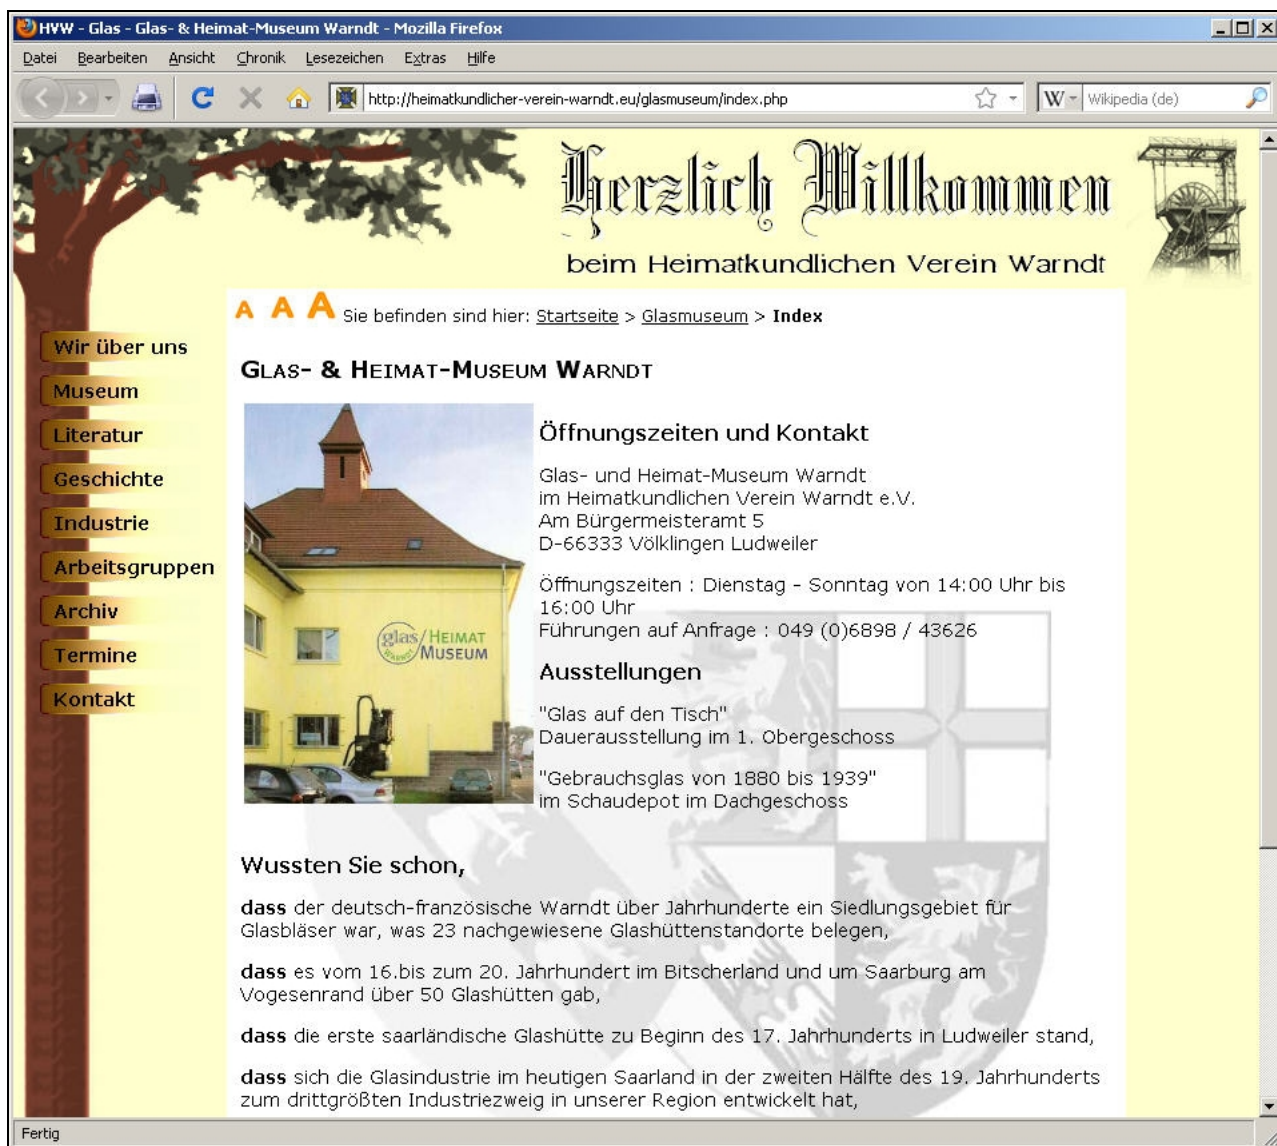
HWW - Glas - Glas- & Heimat-Museum Warndt - Mozilla Firefox

Datei Bearbeiten Ansicht Chronik Lesezeichen Extras Hilfe

http://heimatkundlicher-verein-warndt.eu/glasmuseum/index.php

Wikipedia (de)

Herzlich Willkommen

beim Heimatkundlichen Verein Warndt

A A A Sie befinden sind hier: Startseite > Glasmuseum > Index

Wir über uns
Museum
Literatur
Geschichte
Industrie
Arbeitsgruppen
Archiv
Termine
Kontakt

GLAS- & HEIMAT-MUSEUM WARNDT

glas/HEIMAT MUSEUM Warndt

Öffnungszeiten und Kontakt

Glas- und Heimat-Museum Warndt
im Heimatkundlichen Verein Warndt e.V.
Am Bürgermeisteramt 5
D-66333 Völklingen Ludweiler

Öffnungszeiten : Dienstag - Sonntag von 14:00 Uhr bis 16:00 Uhr
Führungen auf Anfrage : 049 (0)6898 / 43626

Ausstellungen

"Glas auf den Tisch"
Dauerausstellung im 1. Obergeschoss

"Gebrauchsglas von 1880 bis 1939"
im Schaudepot im Dachgeschoss

Wussten Sie schon,

dass der deutsch-französische Warndt über Jahrhunderte ein Siedlungsgebiet für Glasbläser war, was 23 nachgewiesene Glashüttenstandorte belegen,

dass es vom 16.bis zum 20. Jahrhundert im Bitscherland und um Saarburg am Vogesenrand über 50 Glashütten gab,

dass die erste saarländische Glashütte zu Beginn des 17. Jahrhunderts in Ludweiler stand,

dass sich die Glasindustrie im heutigen Saarland in der zweiten Hälfte des 19. Jahrhunderts zum drittgrößten Industriezweig in unserer Region entwickelt hat,

Fertig